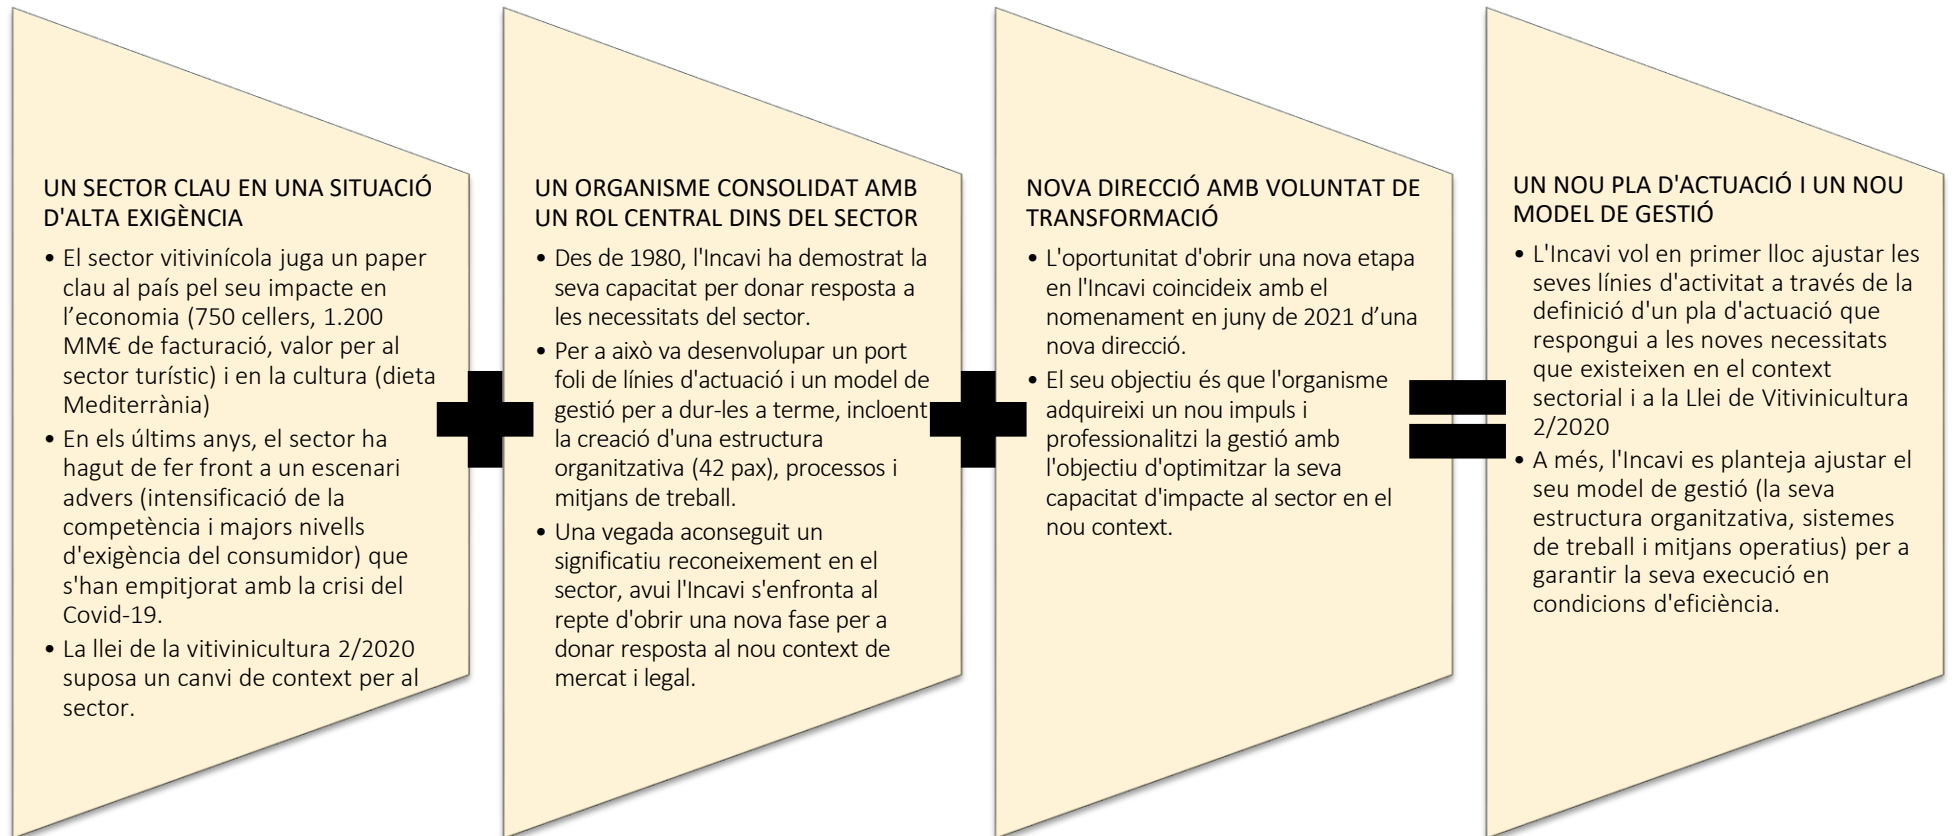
UN SECTOR CLAU EN UNA SITUACIÓ D'ALTA EXIGÈNCIA

• El sector vitivinícola juga un paper clau al país pel seu impacte en l'economia (750 cellers, 1.200 MM€ de facturació, valor per al sector turístic) i en la cultura (dieta Mediterrània)
• En els últims anys, el sector ha hagut de fer front a un escenari advers (intensificació de la competència i majors nivells d'exigència del consumidor) que s'han empitjorat amb la crisi del Covid-19.
• La llei de la vitivinicultura 2/2020 suposa un canvi de context per al sector.

UN ORGANISME CONSOLIDAT AMB UN ROL CENTRAL DINS DEL SECTOR

• Des de 1980, l'Incavi ha demostrat la seva capacitat per donar resposta a les necessitats del sector.
• Per a això va desenvolupar un port foli de línies d'actuació i un model de gestió per a dur-les a terme, incloent la creació d'una estructura organitzativa (42 pax), processos i mitjans de treball.
• Una vegada aconseguit un significatiu reconeixement en el sector, avui l'Incavi s'enfronta al repte d'obrir una nova fase per a donar resposta al nou context de mercat i legal.

NOVA DIRECCIÓ AMB VOLUNTAT DE TRANSFORMACIÓ

• L'oportunitat d'obrir una nova etapa en l'Incavi coincideix amb el nomenament en juny de 2021 d'una nova direcció.
• El seu objectiu és que l'organisme adquireixi un nou impuls i professionalitzi la gestió amb l'objectiu d'optimitzar la seva capacitat d'impacte al sector en el nou context.

UN NOU PLA D'ACTUACIÓ I UN NOU MODEL DE GESTIÓ

• L'Incavi vol en primer lloc ajustar les seves línies d'activitat a través de la definició d'un pla d'actuació que respongui a les noves necessitats que existeixen en el context sectorial i a la Llei de Vitivinicultura 2/2020
• A més, l'Incavi es planteja ajustar el seu model de gestió (la seva estructura organitzativa, sistemes de treball i mitjans operatius) per a garantir la seva execució en condicions d'eficiència.